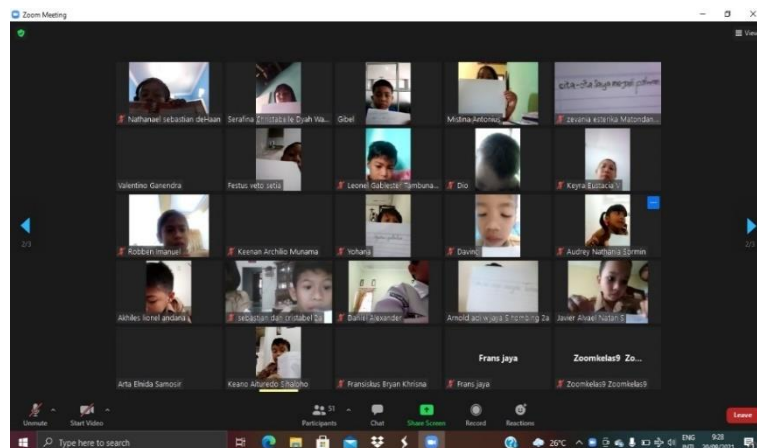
Zoom Meeting

View

Nathanael sebastian deHaan
Serafina Christabelle Dyah Wa...
Gibel
Mistina Antonius
zevania esterika Matondan...
cita-cita saya menjadi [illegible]

Valentino Ganendra
Festus veto setia
Leonel Gabriel Tambuna...
Dio
Keyra Eustacia

Robben Imanuel
Keenan Archilio Munama
Yohana
Davin
Audrey Nathania Sormin

2/3

Akhiles lionel andana
sebastian dan cristabel 2a
Daniel Alexander
Arnold ac wijaya S tombing 2a
Javier Alvaei Natan S

Arta Elnida Samosir
Keano Alfuredo Sihaloho
Fransiskus Bryan Khrisna
Frans jaya
Frans jaya
Zoomkelas9 Zo...
Zoomkelas9 Zoomkelas9

Unmute
Start Video
51
Participants
Chat
Share Screen
Record
Reactions
Leave

Type here to search
26°C
ENG
9:28